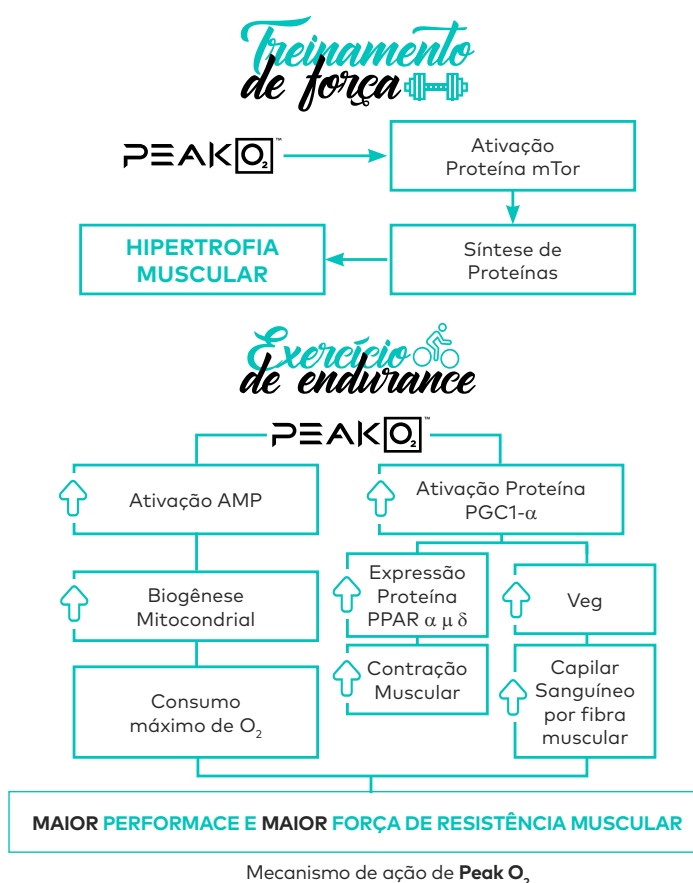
Treinamento de força

PEAK $O_2$™

Ativação Proteína mTor

Síntese de Proteínas

HIPERTROFIA MUSCULAR

Exercício de endurance

PEAK $O_2$™

Ativação AMP

Ativação Proteína PGC1-α

Biogênese Mitocondrial

Expressão Proteína PPAR α μ δ

Veg

Contração Muscular

Consumo máximo de $O_2$

Capilar Sanguíneo por fibra muscular

MAIOR PERFORMACE E MAIOR FORÇA DE RESISTÊNCIA MUSCULAR

Mecanismo de ação de **Peak $O_2$**